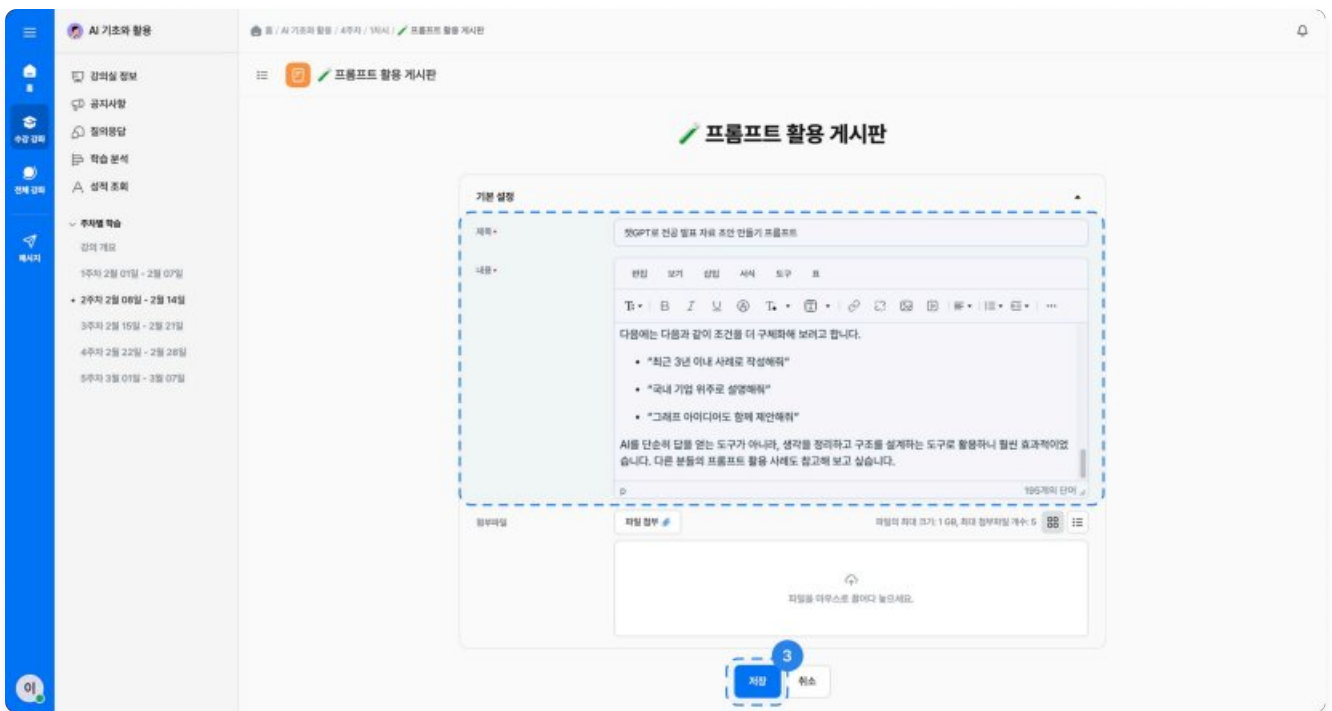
AI 기초와 활용

홈 / AI 기초와 활용 / 4주차 / 1차시 / 프롬프트 활용 게시판

홈
수강 강좌
전체 강좌
메시지

강의실 정보
공지사항
질의응답
학습 분석
성적 조회

주차별 학습
강의 개요
1주차 2월 01일 - 2월 07일
2주차 2월 08일 - 2월 14일
3주차 2월 15일 - 2월 21일
4주차 2월 22일 - 2월 28일
5주차 3월 01일 - 3월 07일

프롬프트 활용 게시판

프롬프트 활용 게시판

기본 설정

제목 *
챗GPT로 전공 발표 자료 초안 만들기 프롬프트

내용 *
편집 보기 삽입 서식 도구 표

다음에는 다음과 같이 조건을 더 구체화해 보려고 합니다.

- "최근 3년 이내 사례로 작성해줘"
- "국내 기업 위주로 설명해줘"
- "그래프 아이디어도 함께 제안해줘"

AI를 단순히 답을 얻는 도구가 아니라, 생각을 정리하고 구조를 설계하는 도구로 활용하니 훨씬 효과적이었습니다. 다른 분들의 프롬프트 활용 사례도 참고해 보고 싶습니다.

p
195개의 단어

첨부파일
파일 첨부
파일의 최대 크기: 1 GB, 최대 첨부파일 개수: 5

파일을 마우스로 끌어다 놓으세요.

3
저장
취소

이